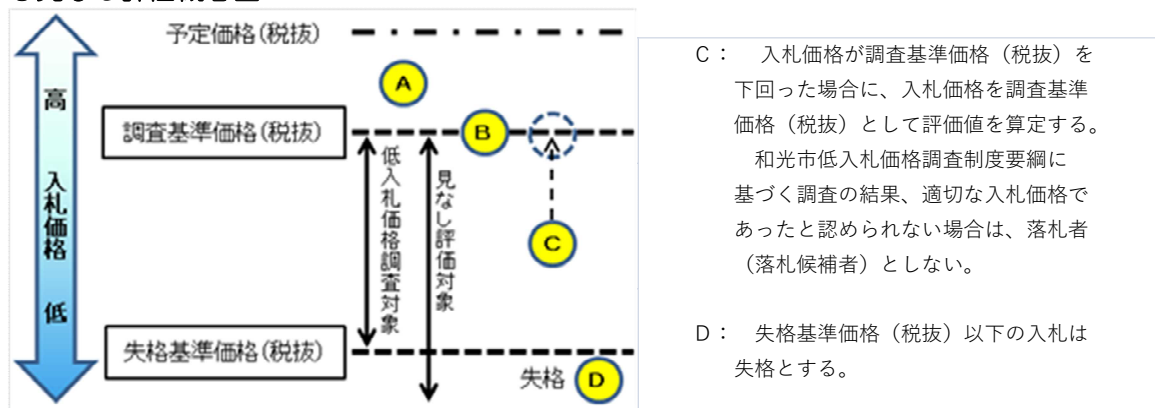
高
入札価格
低

予定価格(税抜)

A

調査基準価格(税抜)

B

低入札価格調査対象

見なし評価対象

C

失格基準価格(税抜)

失格 D

C： 入札価格が調査基準価格（税抜）を下回った場合に、入札価格を調査基準価格（税抜）として評価値を算定する。

和光市低入札価格調査制度要綱に基づく調査の結果、適切な入札価格であったと認められない場合は、落札者（落札候補者）としない。

D： 失格基準価格（税抜）以下の入札は失格とする。